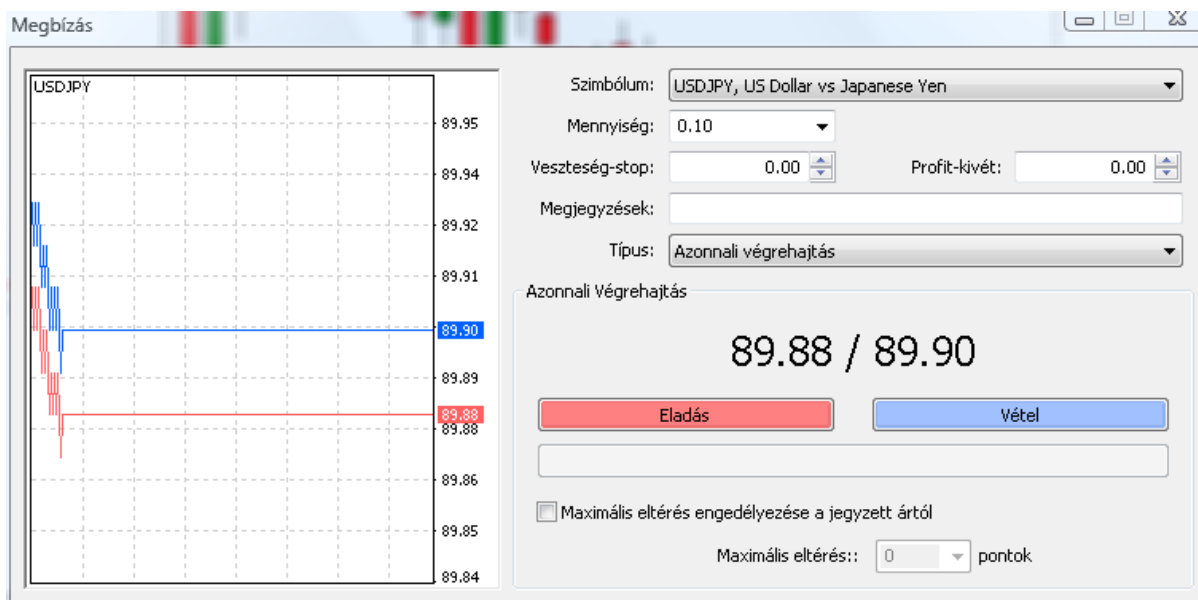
Megbízás

USDJPY

89.95
89.94
89.92
89.91
89.90
89.89
89.88
89.88
89.86
89.85
89.84

Szimbólum: USDJPY, US Dollar vs Japanese Yen

Mennyiség: 0.10

Veszteség-stop: 0.00

Profit-kivét: 0.00

Megjegyzések:

Típus: Azonnali végrehajtás

Azonnali Végrehajtás

89.88 / 89.90

Eladás

Vétel

Maximális eltérés engedélyezése a jegyzett ártól

Maximális eltérés:: 0 pontok